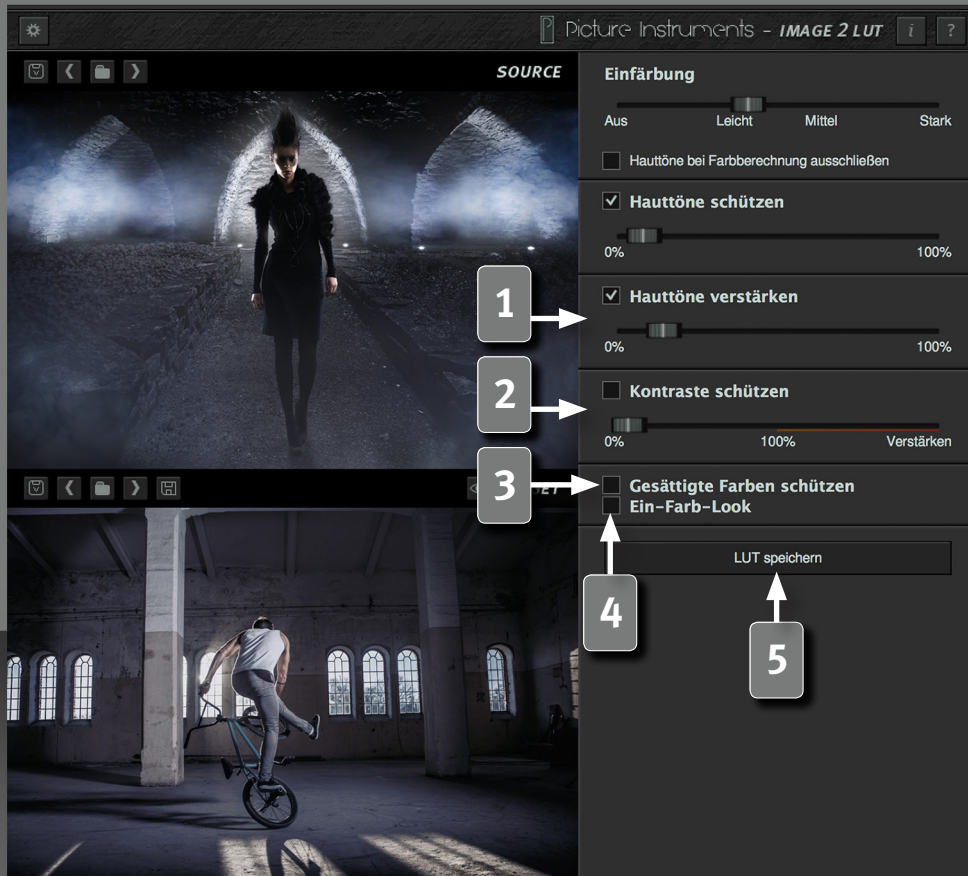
Picture Instruments - IMAGE 2 LUT
i
?

SOURCE

Einfärbung
Aus
Leicht
Mittel
Stark
Hauttöne bei Farbberechnung ausschließen

Hauttöne schützen
0%
100%

1
Hauttöne verstärken
0%
100%

2
Kontraste schützen
0%
100%
Verstärken

3
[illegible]
Gesättigte Farben schützen
Ein-Farb-Look

4
LUT speichern
5